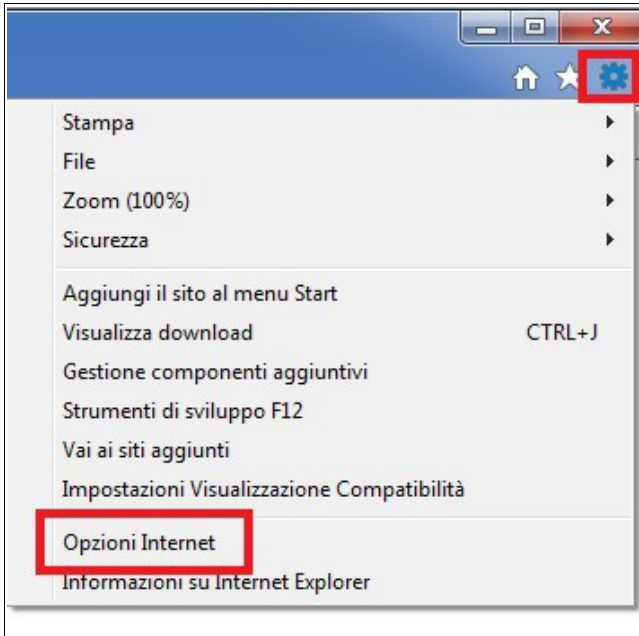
Stampa
File
Zoom (100%)
Sicurezza

Aggiungi il sito al menu Start
Visualizza download CTRL+J
Gestione componenti aggiuntivi
Strumenti di sviluppo F12
Vai ai siti aggiunti
Impostazioni Visualizzazione Compatibilità

Opzioni Internet
Informazioni su Internet Explorer